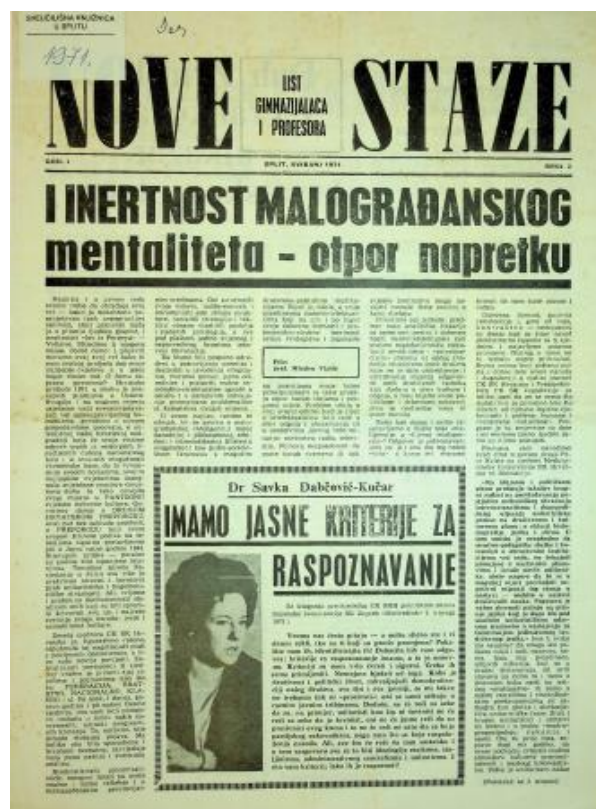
SVEUČILIŠNA KNJIŽNICA U SPLITU

1971.

NOVE STAZE

LIST GIMNAZIJALACA I PROFESORA

GOD. I

SPLIT, SIJEČANJ 1971

BROJ 2

I INERTNOST MALOGRAĐANSKOG mentaliteta – otpor napretku

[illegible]

Piše prof. Mladen Vlašić

Dr Savka Dabčević-Kučar

IMAMO JASNE KRITERIJE ZA RASPOZNAVANJE

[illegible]

(Nastavak na 2. stranici)